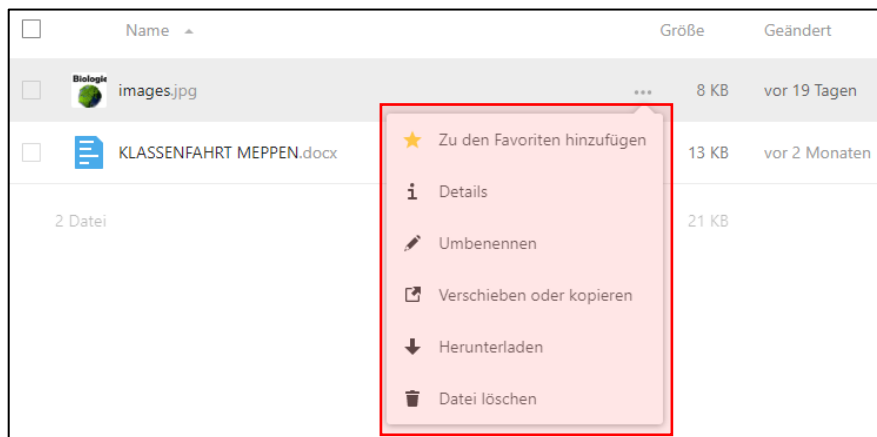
Name ▲

Größe

Geändert

Biologie

images.jpg

...

8 KB

vor 19 Tagen

KLASSENFAHRT MEPPEN.docx

13 KB

vor 2 Monaten

2 Datei

21 KB

Zu den Favoriten hinzufügen

Details

Umbenennen

Verschieben oder kopieren

Herunterladen

Datei löschen